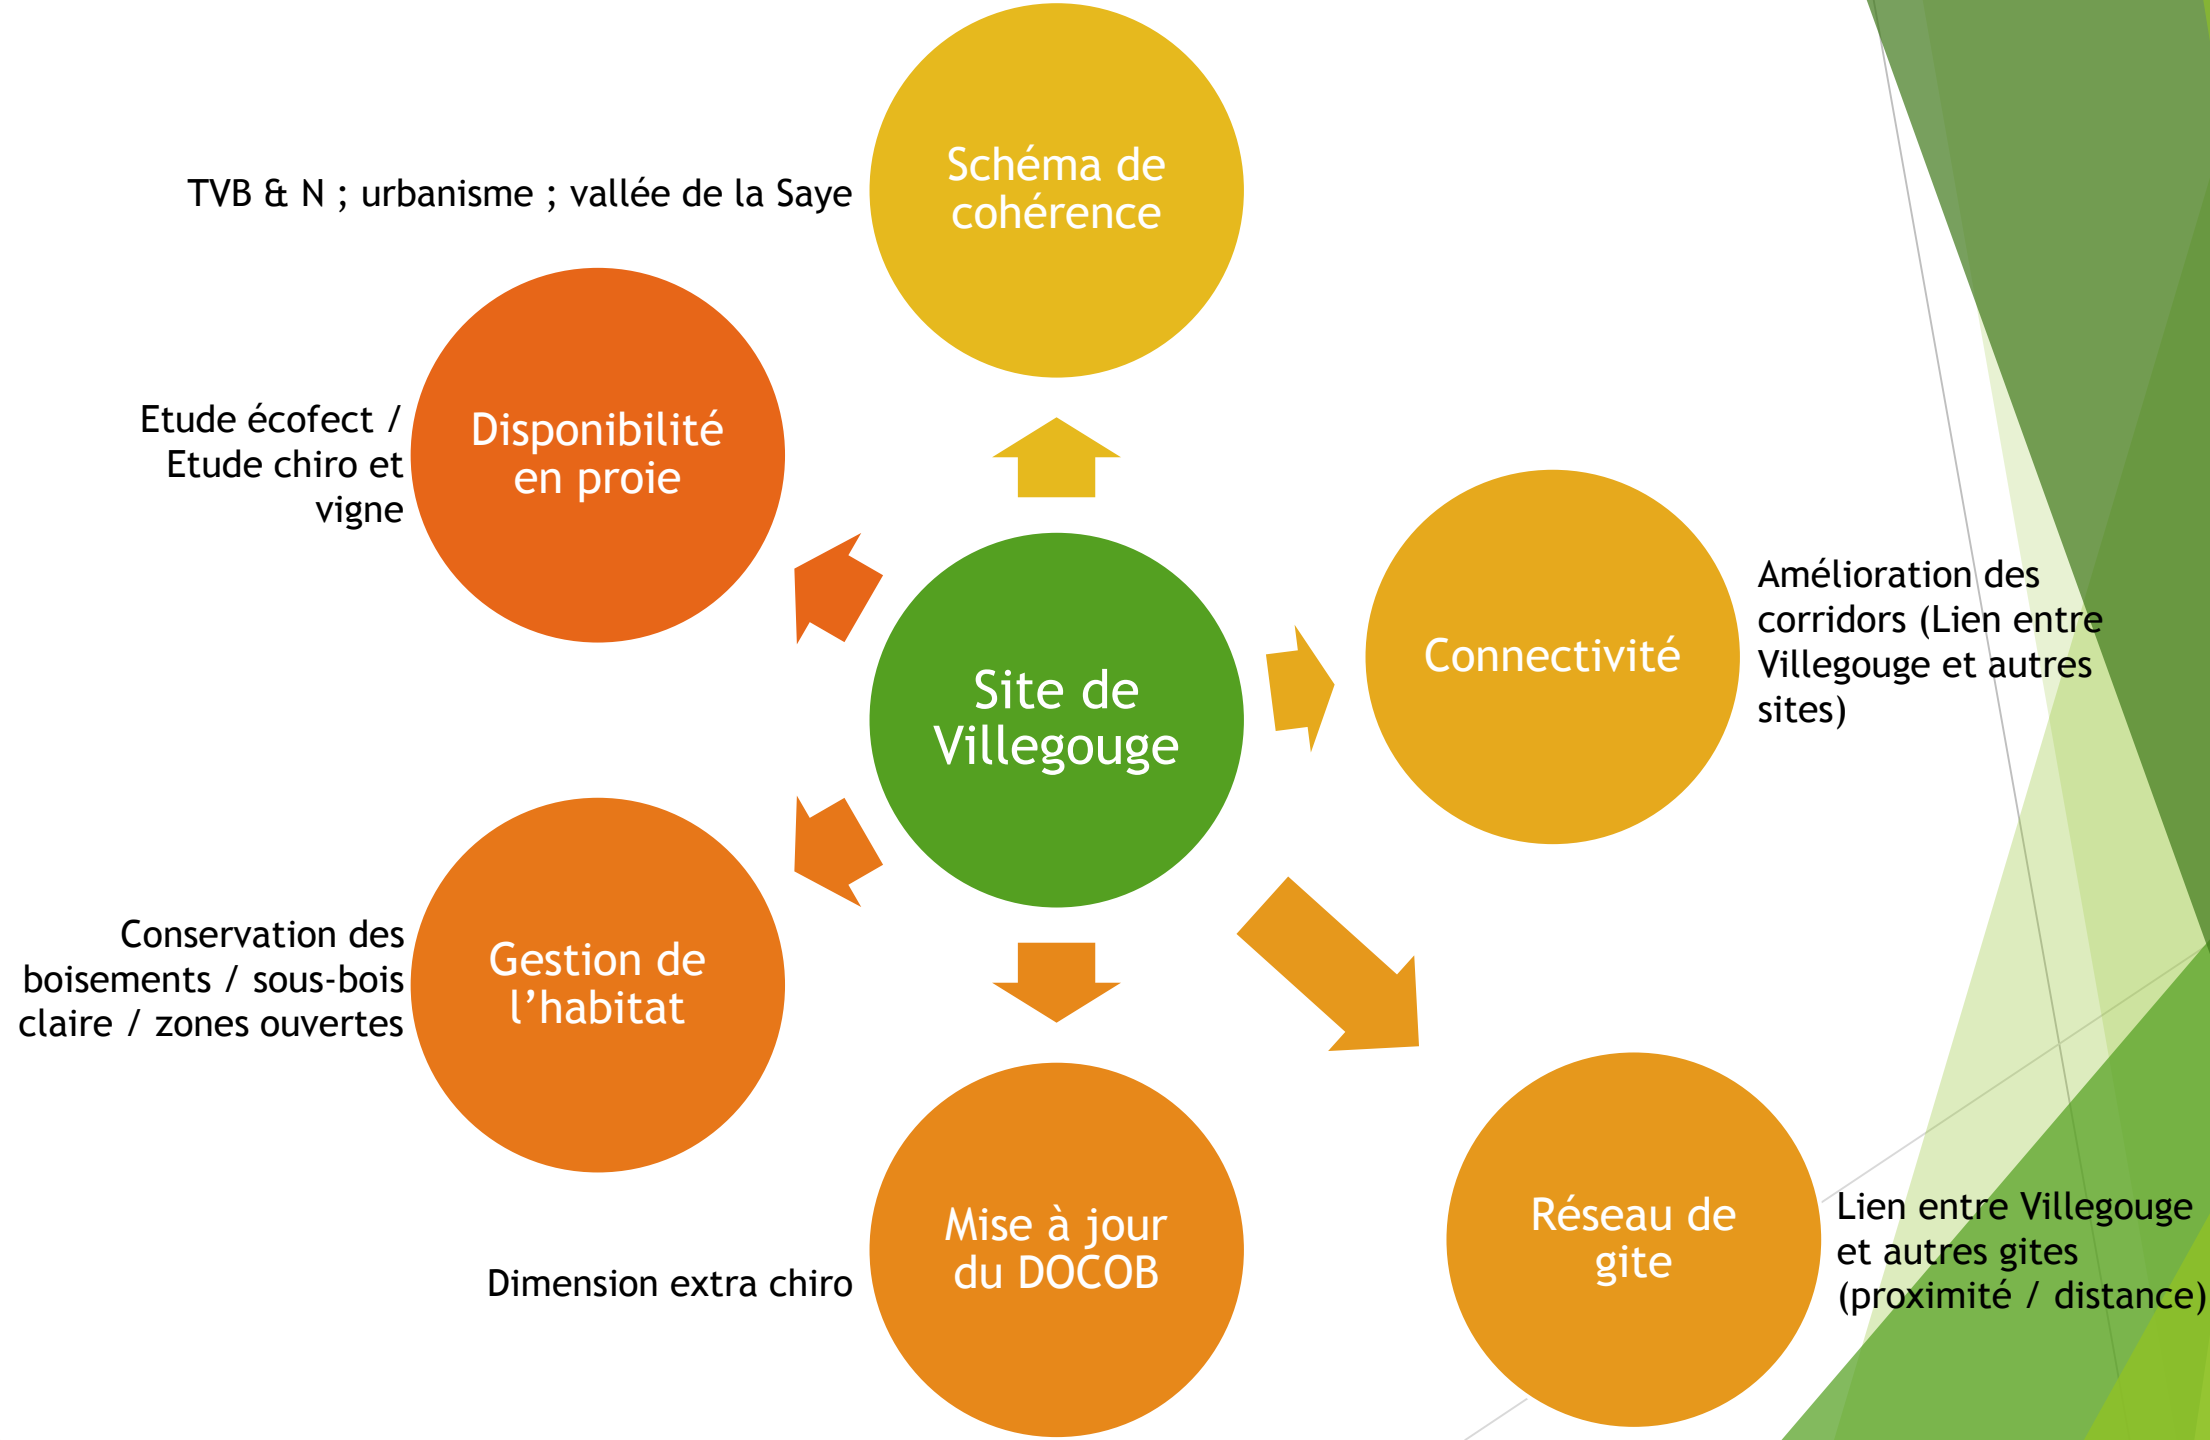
TVB & N ; urbanisme ; vallée de la Saye

Schéma de cohérence

Etude écofect / Etude chiro et vigne

Disponibilité en proie

Site de Villegouge

Connectivité

Amélioration des corridors (Lien entre Villegouge et autres sites)

Conservation des boisements / sous-bois claire / zones ouvertes

Gestion de l'habitat

Mise à jour du DOCOB

Dimension extra chiro

Réseau de gite

Lien entre Villegouge et autres gites (proximité / distance)